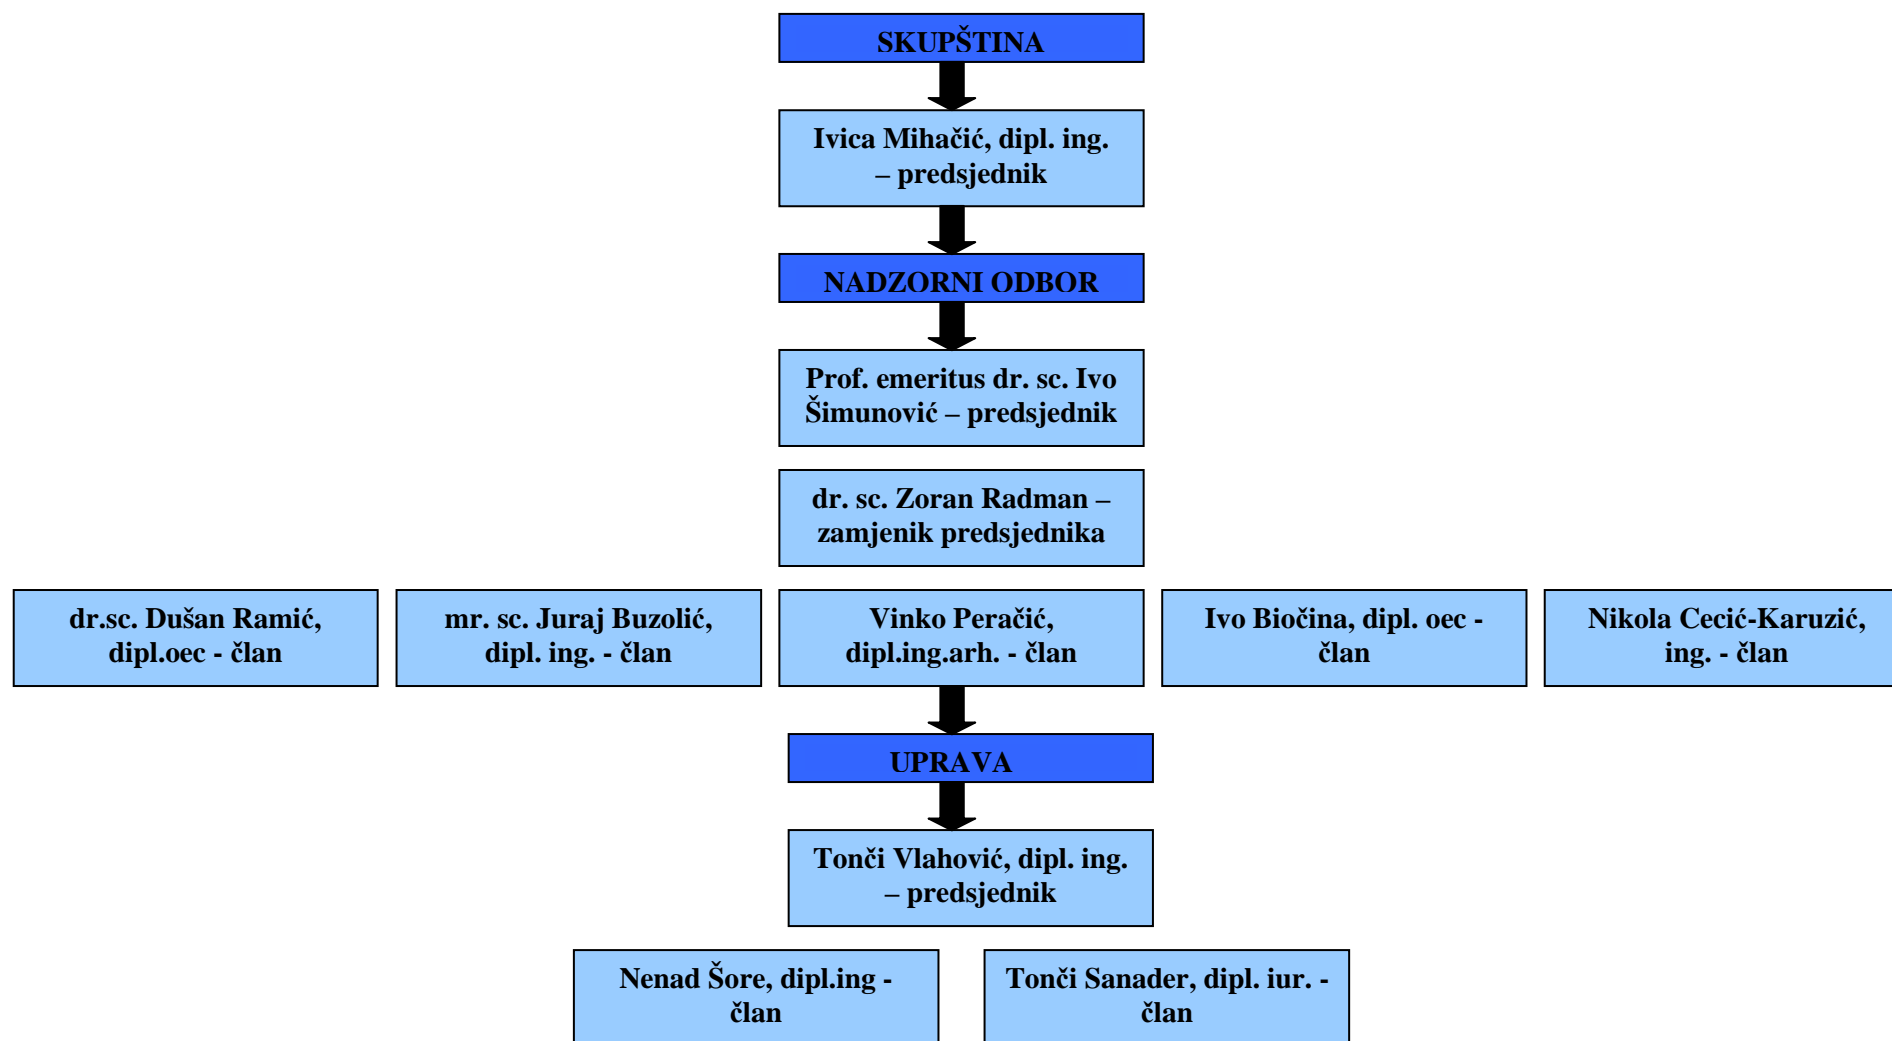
SKUPŠTINA

Ivica Mihačić, dipl. ing. – predsjednik

NADZORNI ODBOR

Prof. emeritus dr. sc. Ivo Šimunović – predsjednik

dr. sc. Zoran Radman – zamjenik predsjednika

dr.sc. Dušan Ramić, dipl.oec - član

mr. sc. Juraj Buzolić, dipl. ing. - član

Vinko Peračić, dipl.ing.arh. - član

Ivo Biočina, dipl. oec - član

Nikola Cecić-Karuzić, ing. - član

UPRAVA

Tonči Vlahović, dipl. ing. – predsjednik

Nenad Šore, dipl.ing - član

Tonči Sanader, dipl. iur. - član